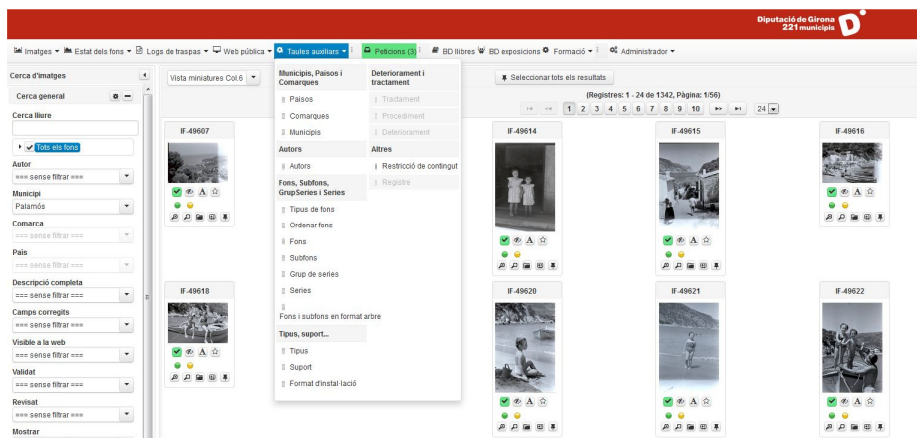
Diputació de Girona
221 municipis

Imatges ▾ Estat dels fons ▾ Logs de traspas ▾ Web pública ▾ Taules auxiliars ▾ Peticions (3) BD llibres BD exposicions Formació ▾ Administrador ▾

Cerca d'imatges

Cerca general

Cerca lliure

Tots els fons

Autor
=== sense filtrar ===

Municipi
Palamós

Comarca
=== sense filtrar ===

País
=== sense filtrar ===

Descripció completa
=== sense filtrar ===

Camps corregits
=== sense filtrar ===

Visible a la web
=== sense filtrar ===

Validat
=== sense filtrar ===

Revisat
=== sense filtrar ===

Mostrar

Vista miniatures Col.6

Municipis, Països i Comarques
Països
Comarques
Municipis

Autors
Autors

Fons, Subfons, GrupSeries i Series
Tipus de fons
Ordenar fons
Fons
Subfons
Grup de series
Series
Fons i subfons en format arbre

Tipus, suport...
Tipus
Suport
Format d'instal·lació

Deteriorament i tractament
Tractament
Procediment
Deteriorament

Altres
Restricció de contingut
Registre

Seleccionar tots els resultats

(Registres: 1 - 24 de 1342, Pàgina: 1/56)

1 2 3 4 5 6 7 8 9 10 24

IF-49607
IF-49614
IF-49615
IF-49616
IF-49618
IF-49620
IF-49621
IF-49622